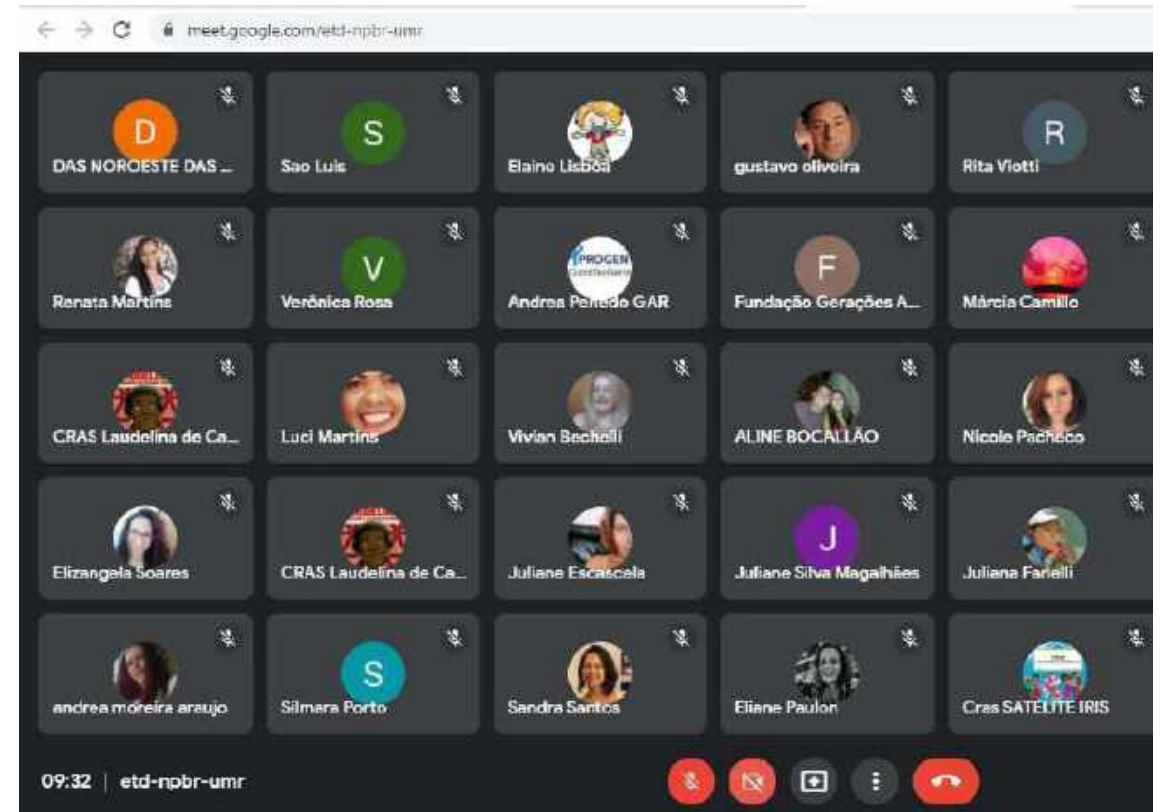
meet.google.com/etd-npbr-umr

D
DAS NOROESTE DAS ...

S
Sao Luis

Elaine Lisbôa

gustavo oliveira

R
Rita Viotti

Renata Martins

V
Verônica Rosa

PROGEN
Andrea Penedo GAR

F
Fundação Gerações A...

Márcia Camillo

CRAS Laudelina de Ca...

Luci Martins

Vivian Bechelli

ALINE BOCALLÃO

Nicole Pacheco

Elizangela Soares

CRAS Laudelina de Ca...

Juliane Escascela

J
Juliane Silva Magalhães

Juliana Fanelli

andrea moreira araujo

S
Silmara Porto

Sandra Santos

Eliane Paulon

Cras SATELITE IRIS

09:32 | etd-npbr-umr